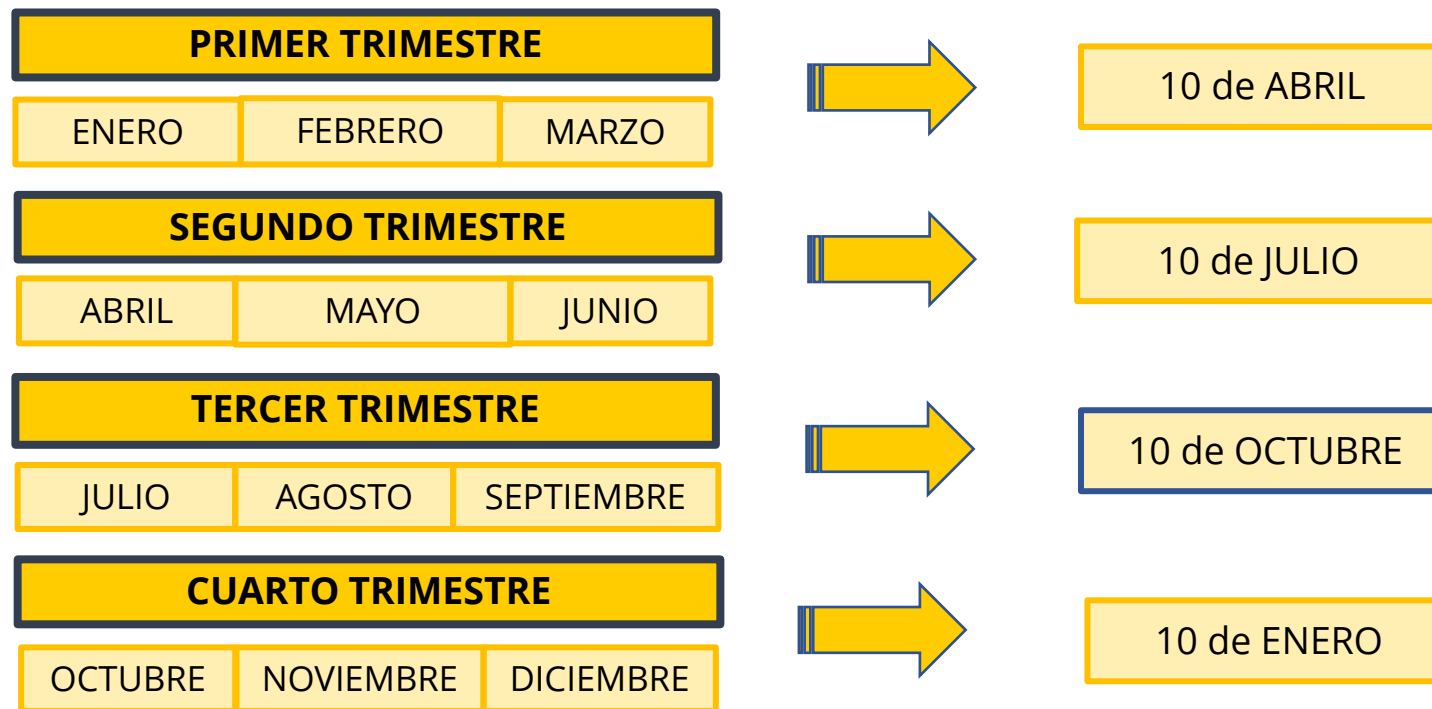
PRIMER TRIMESTRE

| ENERO | FEBRERO | MARZO |
|---|---|---|

10 de ABRIL

SEGUNDO TRIMESTRE

| ABRIL | MAYO | JUNIO |
|---|---|---|

10 de JULIO

TERCER TRIMESTRE

| JULIO | AGOSTO | SEPTIEMBRE |
|---|---|---|

10 de OCTUBRE

CUARTO TRIMESTRE

| OCTUBRE | NOVIEMBRE | DICIEMBRE |
|---|---|---|

10 de ENERO